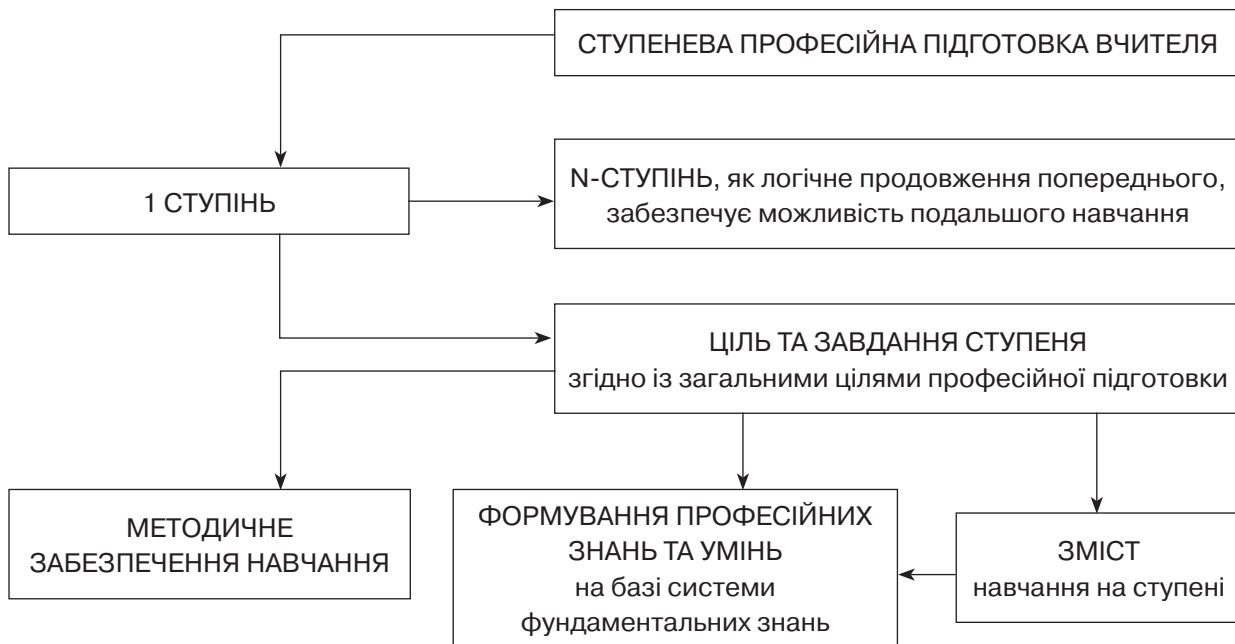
СТУПЕНЕВА ПРОФЕСІЙНА ПІДГОТОВКА ВЧИТЕЛЯ

1 СТУПІНЬ

N-СТУПІНЬ, як логічне продовження попереднього, забезпечує можливість подальшого навчання

ЦІЛЬ ТА ЗАВДАННЯ СТУПЕНЯ згідно із загальними цілями професійної підготовки

МЕТОДИЧНЕ ЗАБЕЗПЕЧЕННЯ НАВЧАННЯ

ФОРМУВАННЯ ПРОФЕСІЙНИХ ЗНАНЬ ТА УМІНЬ на базі системи фундаментальних знань

ЗМІСТ навчання на ступені